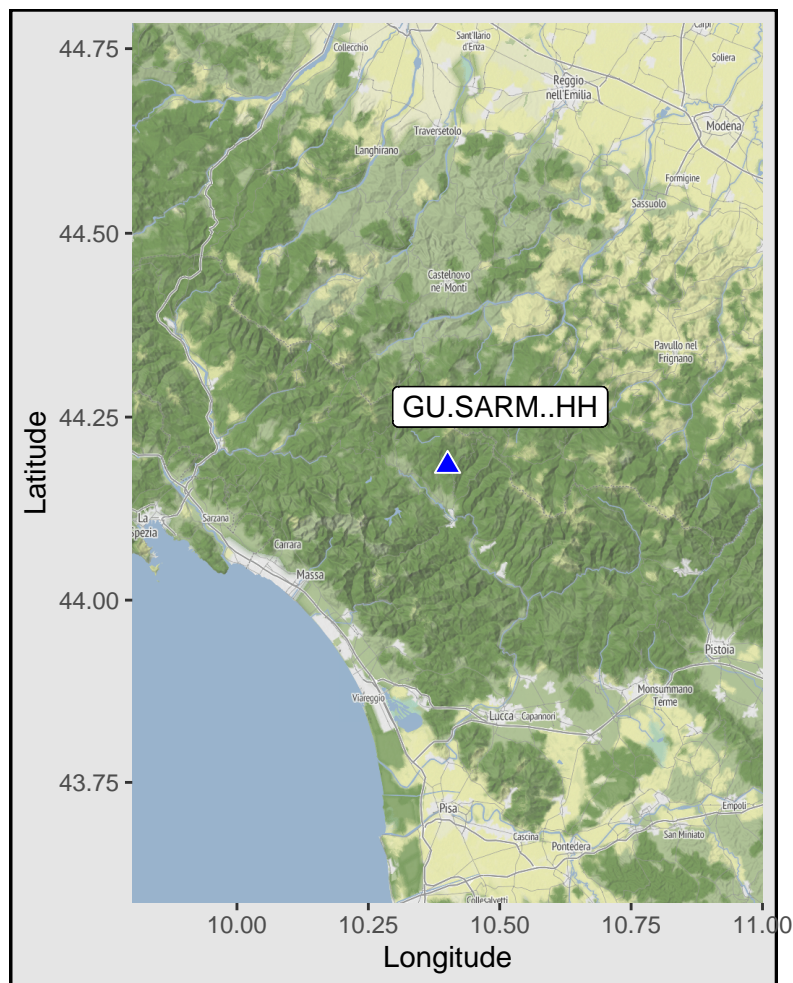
Carpi
Soliera
Collecchio
Sant'Ilario d'Enza
Reggio nell'Emilia
Modena
Traversetolo
Langhirano
Formigine
Sassuolo
Castelnovo ne' Monti
Pavullo nel Frignano
GU.SARM..HH
La Spezia
Sarzana
Carrara
Massa
Pistoia
Monsummano Terme
Viareggio
Lucca
Capannori
Empoli
Pisa
Cascina
Pontedera
San Miniato
Collesalvetti

Latitude
44.75
44.50
44.25
44.00
43.75

10.00
10.25
10.50
10.75
11.00
Longitude